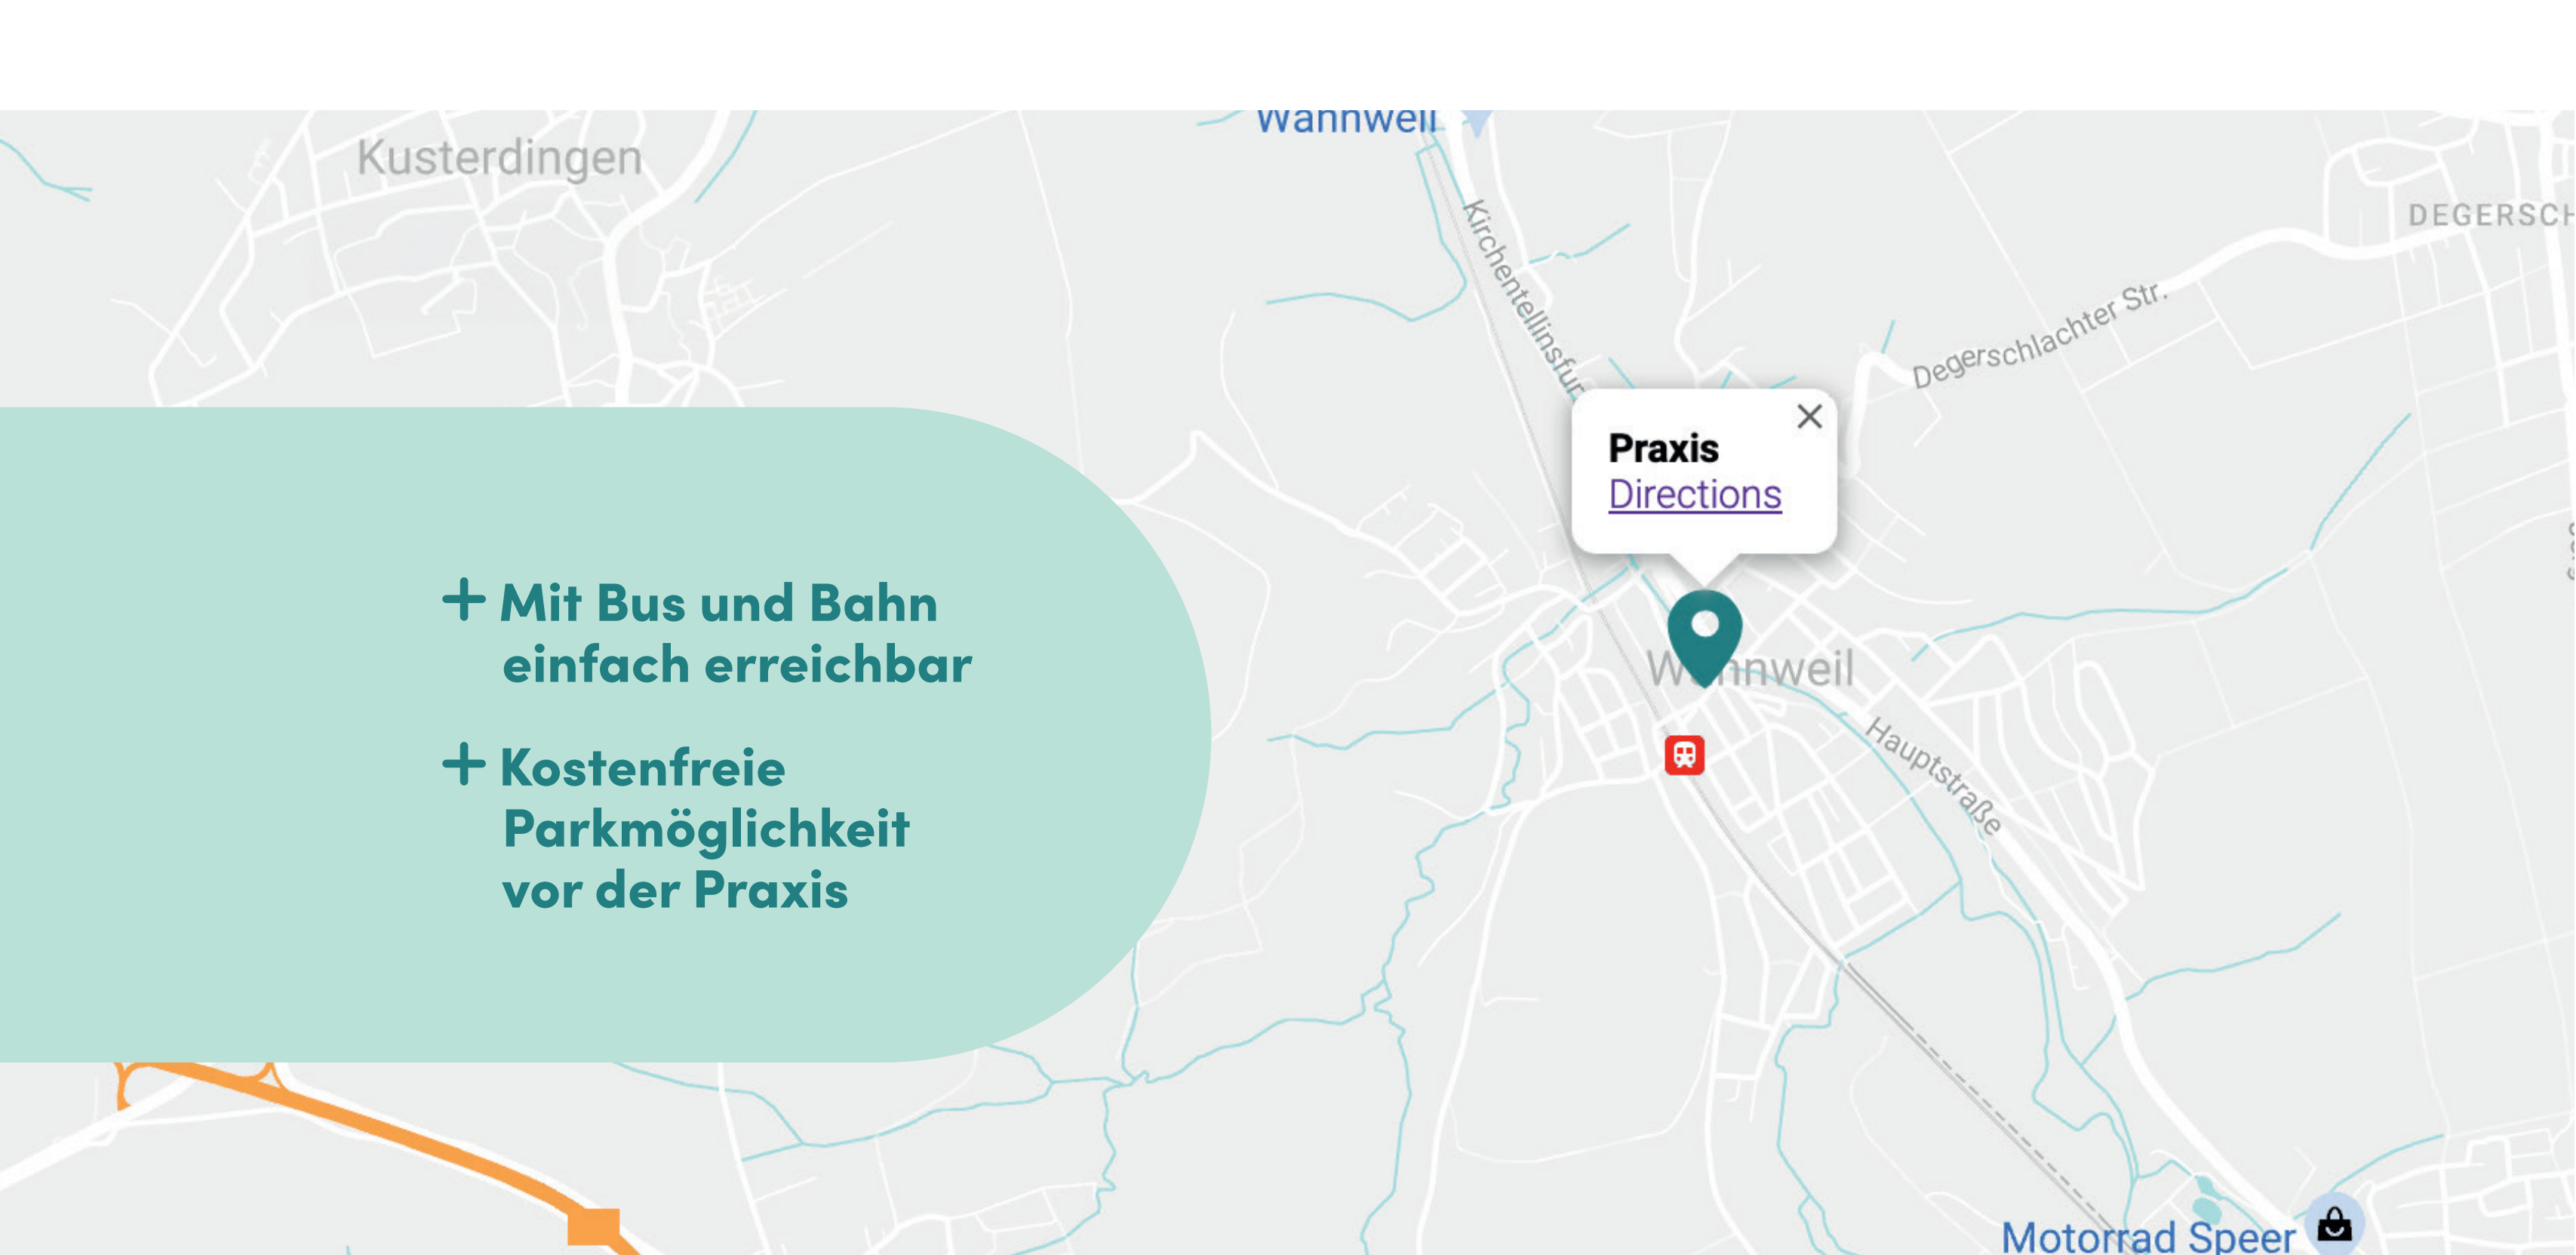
Kusterdingen

Wannweil

Kirchentellinsfur

DEGERSCH

Degerschlachter Str.

Praxis

Directions

+ Mit Bus und Bahn einfach erreichbar

+ Kostenfreie Parkmöglichkeit vor der Praxis

W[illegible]nweil

Hauptstraße

Motorrad Speer